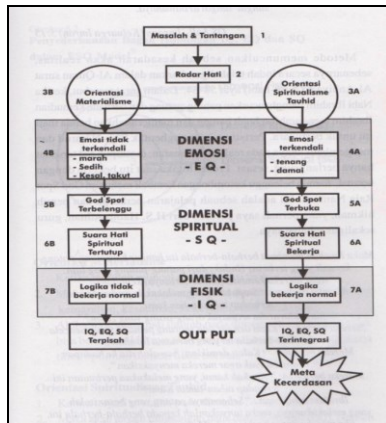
Masalah & Tantangan 1

Radar Hati 2

3B Orientasi Materialisme

Orientasi Spiritualisme Tauhid 3A

4B Emosi tidak terkendali
- marah
- Sedih
- Kesal, takut

DIMENSI EMOSI
- E Q -

Emosi terkendali
- tenang
- damai 4A

5B God Spot Terbelenggu

DIMENSI SPIRITUAL
- S Q -

God Spot Terbuka 5A

6B Suara Hati Spiritual Tertutup

Suara Hati Spiritual Bekerja 6A

7B Logika tidak bekerja normal

DIMENSI FISIK
- I Q -

Logika bekerja normal 7A

IQ, EQ, SQ Terpisah

OUT PUT

IQ, EQ, SQ Terintegrasi

Meta Kecerdasan